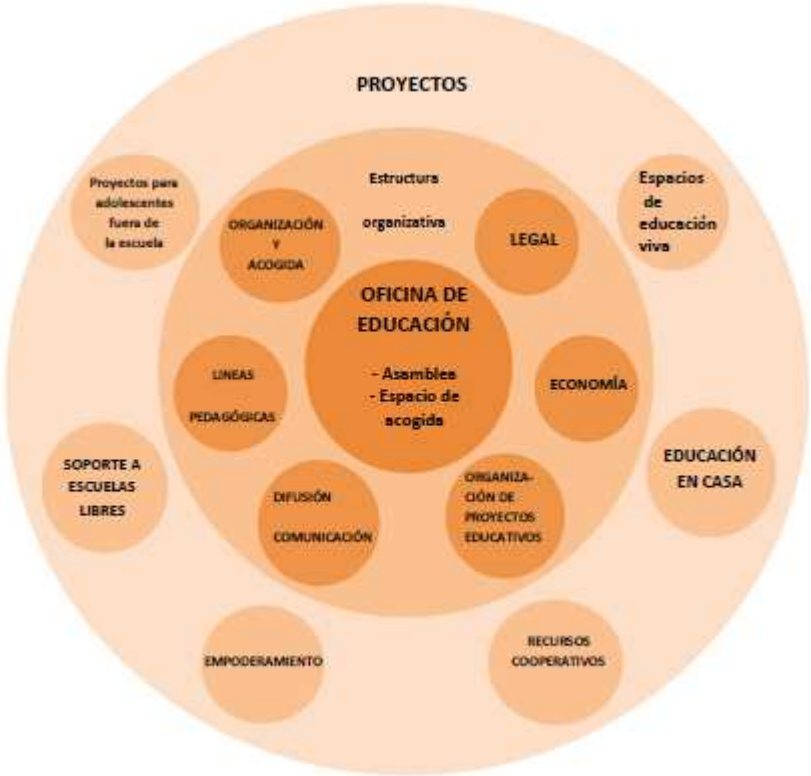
PROYECTOS

Proyectos para adolescentes fuera de la escuela

Estructura organizativa

Espacios de educación viva

ORGANIZACIÓN Y ACOGIDA

LEGAL

OFICINA DE EDUCACIÓN

- Asamblea
- Espacio de acogida

LINEAS PEDAGÓGICAS

ECONOMÍA

SOPORTE A ESCUELAS LIBRES

EDUCACIÓN EN CASA

DIFUSIÓN COMUNICACIÓN

ORGANIZACIÓN DE PROYECTOS EDUCATIVOS

EMPODERAMIENTO

RECURSOS COOPERATIVOS